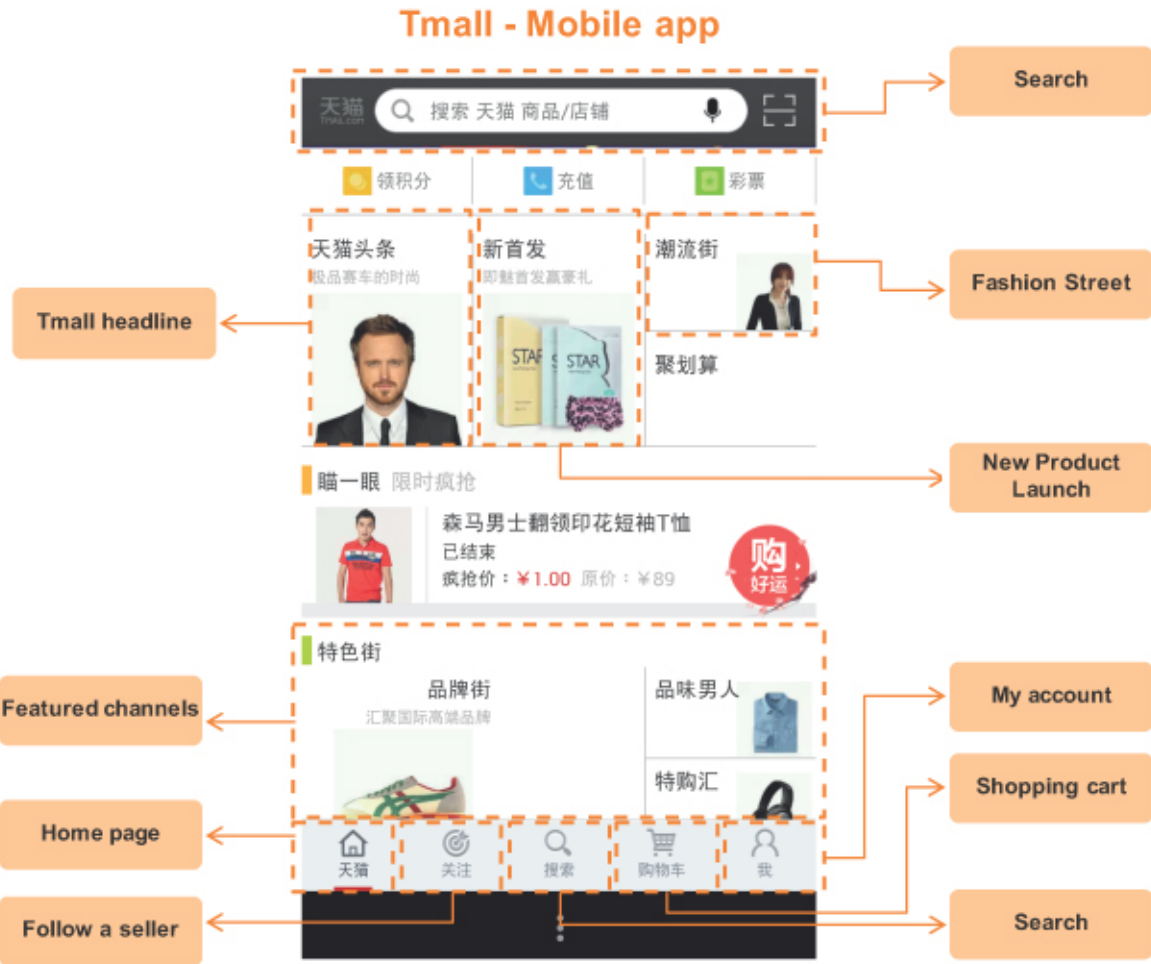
Tmall - Mobile app

天猫 Tmall.com

搜索 天猫 商品/店铺

Search

领积分

充值

彩票

天猫头条

极品赛车的时尚

新首发

即魅首发赢豪礼

潮流街

Fashion Street

Tmall headline

聚划算

STAR

STAR

New Product Launch

瞄一眼 限时疯抢

森马男士翻领印花短袖T恤

已结束

疯抢价：¥1.00 原价：¥89

购 好运

特色街

品牌街

汇聚国际高端品牌

品味男人

My account

Featured channels

特购汇

Shopping cart

Home page

天猫

关注

搜索

购物车

我

Follow a seller

Search